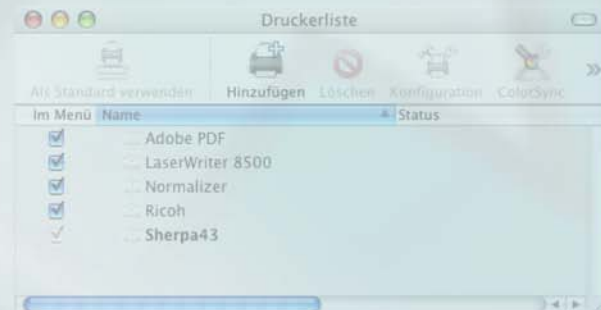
Druckerliste

Als Standard verwenden Hinzufügen Löschen Konfiguration ColorSync »

| Im Menü | Name | Status |
|---|---|---|
| ☑ | Adobe PDF | |
| ☑ | LaserWriter 8500 | |
| ☑ | Normalizer | |
| ☑ | Ricoh | |
| ✓ | Sherpa43 | |